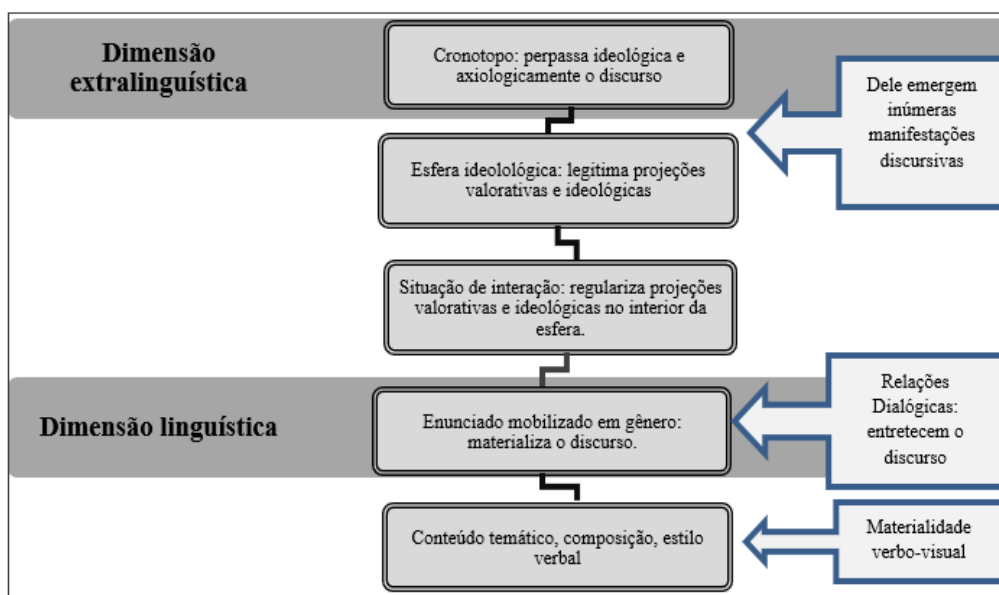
Dimensão extralinguística

Cronotopo: perpassa ideológica e axiologicamente o discurso

Dele emergem inúmeras manifestações discursivas

Esfera ideolológica: legitima projeções valorativas e ideológicas

Situação de interação: regulariza projeções valorativas e ideológicas no interior da esfera.

Dimensão linguística

Enunciado mobilizado em gênero: materializa o discurso.

Relações Dialógicas: entretecem o discurso

Conteúdo temático, composição, estilo verbal

Materialidade verbo-visual